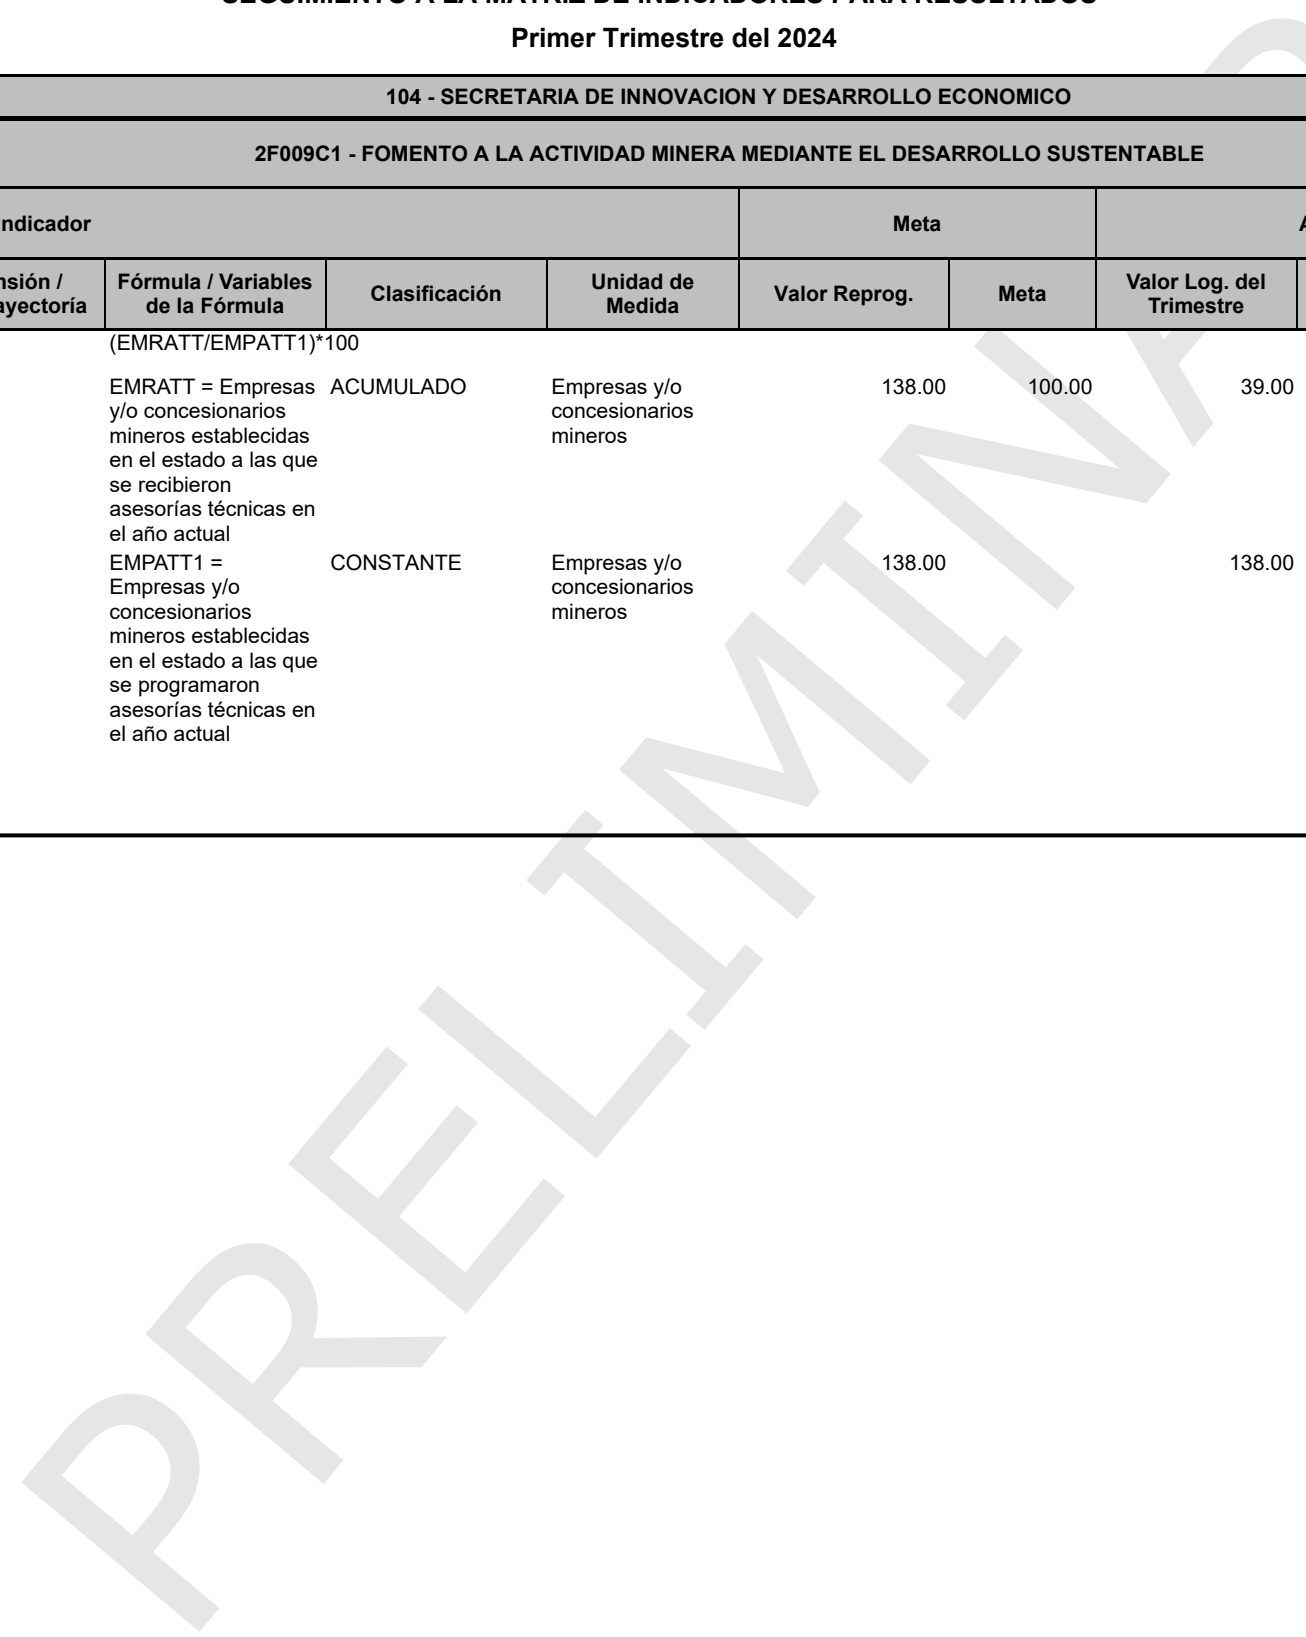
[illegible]

Primer Trimestre del 2024

104 - SECRETARIA DE INNOVACION Y DESARROLLO ECONOMICO

2F009C1 - FOMENTO A LA ACTIVIDAD MINERA MEDIANTE EL DESARROLLO SUSTENTABLE

| ndicador | | | | Meta | | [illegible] |
|---|---|---|---|---|---|---|
| nsión / ayectoría | Fórmula / Variables de la Fórmula | Clasificación | Unidad de Medida | Valor Reprog. | Meta | Valor Log. del Trimestre |
| | (EMRATT/EMPATT1)*100 | | | | | |
| | EMRATT = Empresas y/o concesionarios mineros establecidas en el estado a las que se recibieron asesorías técnicas en el año actual | ACUMULADO | Empresas y/o concesionarios mineros | 138.00 | 100.00 | 39.00 |
| | EMPATT1 = Empresas y/o concesionarios mineros establecidas en el estado a las que se programaron asesorías técnicas en el año actual | CONSTANTE | Empresas y/o concesionarios mineros | 138.00 | | 138.00 |

PRELIMINAR